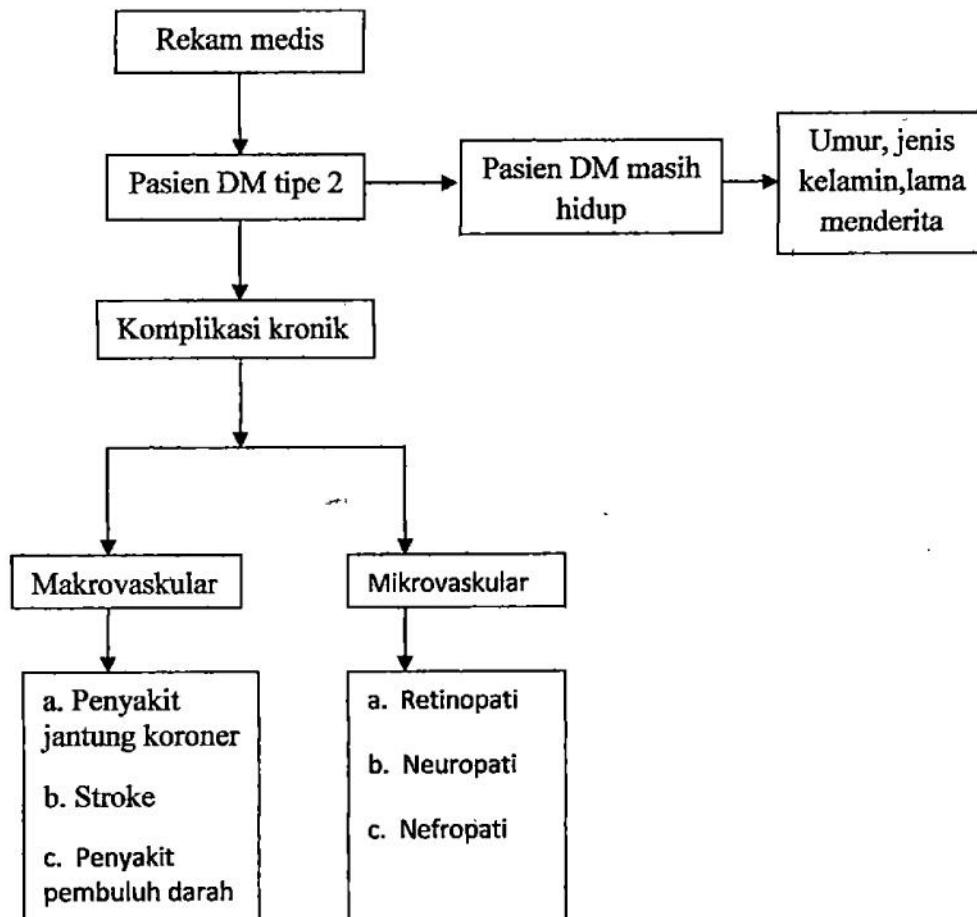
Rekam medis

Pasien DM tipe 2

Pasien DM masih hidup

Umur, jenis kelamin,lama menderita

Komplikasi kronik

Makrovaskular

Mikrovaskular

a. Penyakit jantung koroner

b. Stroke

c. Penyakit pembuluh darah

a. Retinopati

b. Neuropati

c. Nefropati